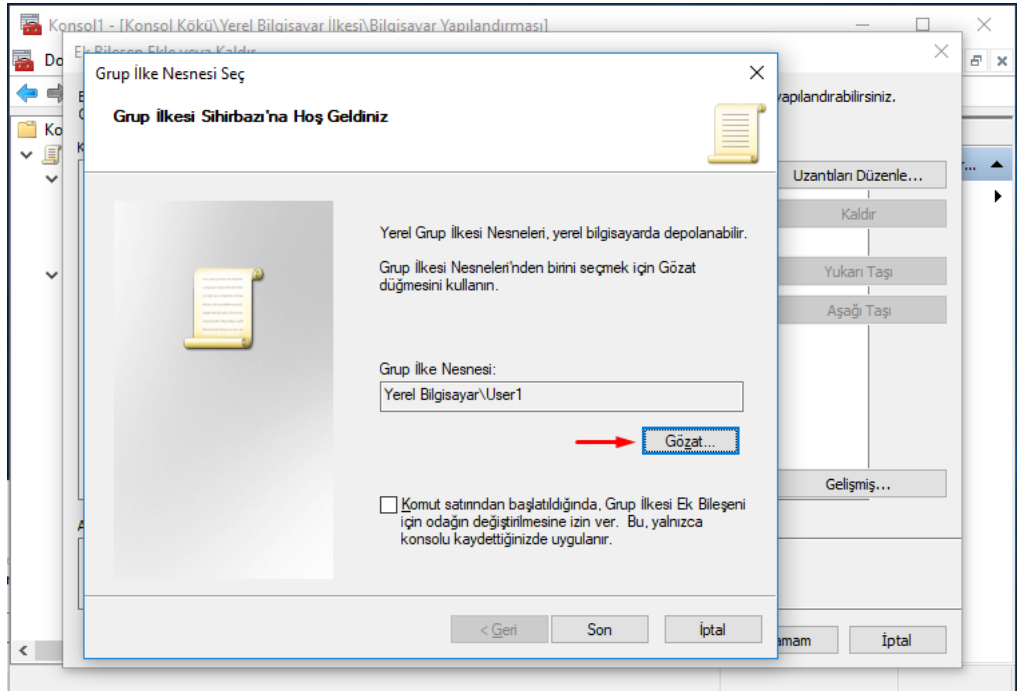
Konsol1 - [Konsol Kökü\Yerel Bilgisayar İlkesi\Bilgisayar Yapılandırması]

Do

Ek Bileşen Ekle veya Kaldır

Ko

yapılandırabilirsiniz.

Uzantıları Düzenle...

Kaldır

Yukarı Taşı

Aşağı Taşı

Gelişmiş...

amam

İptal

Grup İlke Nesnesi Seç

Grup İlkesi Sihirbazı'na Hoş Geldiniz

Yerel Grup İlkesi Nesneleri, yerel bilgisayarda depolanabilir.

Grup İlkesi Nesneleri'nden birini seçmek için Gözat düğmesini kullanın.

Grup İlke Nesnesi:

Yerel Bilgisayar\User1

Gözat...

Komut satırından başlatıldığında, Grup İlkesi Ek Bileşeni için odağın değiştirilmesine izin ver. Bu, yalnızca konsolu kaydettiğinizde uygulanır.

< Geri

Son

İptal